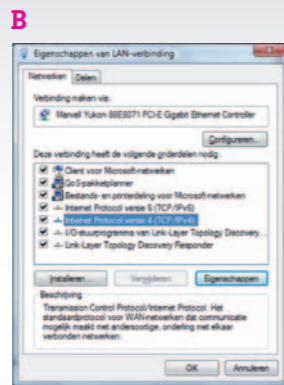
B

Eigenschappen van LAN-verbinding

Netwerken | Delen

Verbinding maken via:

Marvell Yukon 88E8071 PCI-E Gigabit Ethernet Controller

Configureren...

Deze verbinding heeft de volgende onderdelen nodig:

Client voor Microsoft-netwerken
QoS-pakketplanner
Bestands- en printerdeling voor Microsoft-netwerken
Internet Protocol versie 6 (TCP/IPv6)
Internet Protocol versie 4 (TCP/IPv4)
I/O-stuurprogramma van Link-Layer Topology Discovery...
Link-Layer Topology Discovery Responder

Installeren... | Verwijderen | Eigenschappen

Beschrijving
Transmission Control Protocol/Internet Protocol. Het standaardprotocol voor WAN-netwerken dat communicatie mogelijk maakt met andersoortige, onderling met elkaar verbonden netwerken.

OK | Annuleren